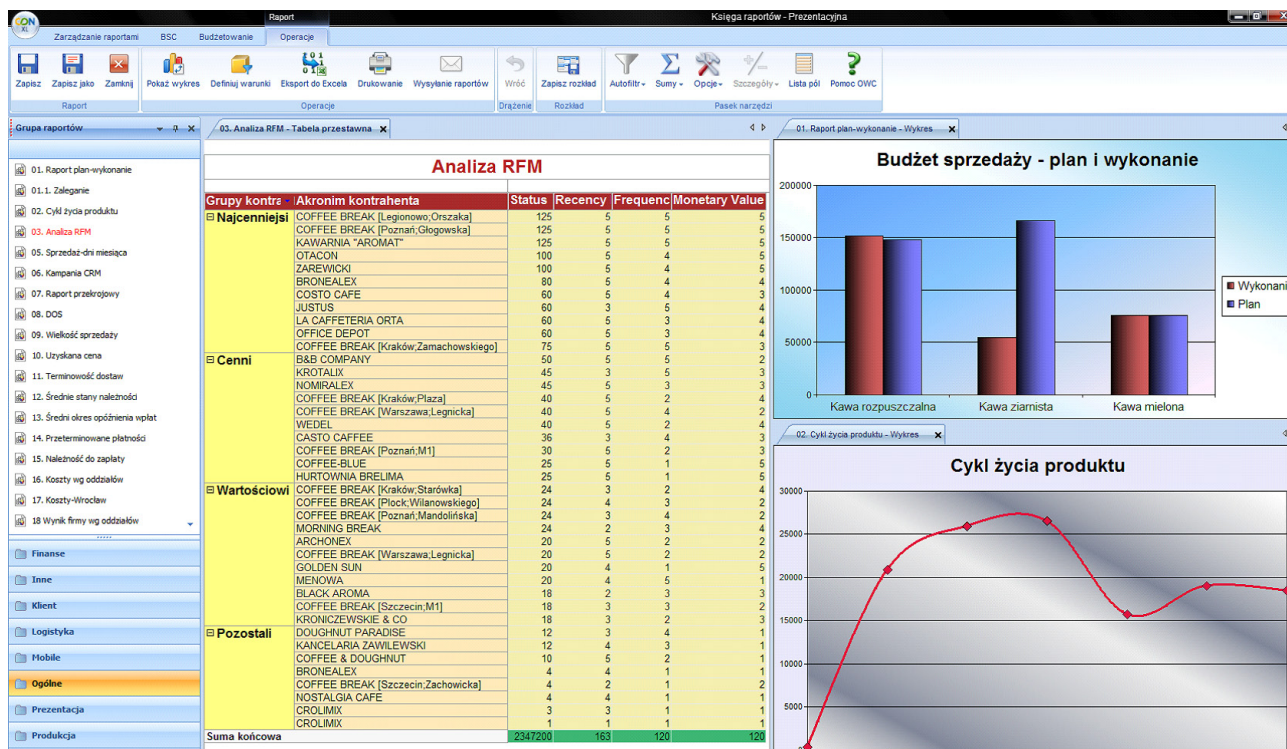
Raport
Księga raportów - Prezentacyjna
Zarządzanie raportami BSC Budżetowanie Operacje
Zapisz Zapisz jako Zamknij
Raport
Pokaż wykres Definiuj warunki Eksport do Excela Drukowanie Wysyłanie raportów
Operacje
Wróć
Drążenie
Zapisz rozkład
Rozkład
Autofiltr Sumy Opcje Szczegóły Lista pól Pomoc OWC
Pasek narzędzi

Grupa raportów
01. Raport plan-wykonanie
01.1. Zaleganie
02. Cykl życia produktu
03. Analiza RFM
05. Sprzedaż-dni miesiąca
06. Kampania CRM
07. Raport przekrojowy
08. DOS
09. Wielkość sprzedaży
10. Uzyskana cena
11. Terminowość dostaw
12. Średnie stany należności
13. Średni okres opóźnienia wpłat
14. Przeterminowane płatności
15. Należność do zapłaty
16. Koszty wg oddziałów
17. Koszty-Wrocław
18 Wynik firmy wg oddziałów
Finanse
Inne
Klient
Logistyka
Mobile
Ogólne
Prezentacja
Produkcja

03. Analiza RFM - Tabela przestawna

Analiza RFM

| Grupy kontra | Akronim kontrahenta | Status | Recency | Frequenc | Monetary Value |
|---|---|---|---|---|---|
| Najcenniejsi | COFFEE BREAK [Legionowo;Orszaka] | 125 | 5 | 5 | 5 |
| | COFFEE BREAK [Poznań;Głogowska] | 125 | 5 | 5 | 5 |
| | KAWARNIA "AROMAT" | 125 | 5 | 5 | 5 |
| | OTACON | 100 | 5 | 4 | 5 |
| | ZAREWICKI | 100 | 5 | 4 | 5 |
| | BRONEALEX | 80 | 5 | 4 | 4 |
| | COSTO CAFE | 60 | 5 | 4 | 3 |
| | JUSTUS | 60 | 3 | 5 | 4 |
| | LA CAFFETERIA ORTA | 60 | 5 | 3 | 4 |
| | OFFICE DEPOT | 60 | 5 | 3 | 4 |
| | COFFEE BREAK [Kraków;Zamachowskiego] | 75 | 5 | 5 | 3 |
| Cenni | B&B COMPANY | 50 | 5 | 5 | 2 |
| | KROTALIX | 45 | 3 | 5 | 3 |
| | NOMIRALEX | 45 | 5 | 3 | 3 |
| | COFFEE BREAK [Kraków;Plaza] | 40 | 5 | 2 | 4 |
| | COFFEE BREAK [Warszawa;Legnicka] | 40 | 5 | 4 | 2 |
| | WEDEL | 40 | 5 | 2 | 4 |
| | CASTO CAFFEE | 36 | 3 | 4 | 3 |
| | COFFEE BREAK [Poznań;M1] | 30 | 5 | 2 | 3 |
| | COFFEE-BLUE | 25 | 5 | 1 | 5 |
| | HURTOWNIA BRELIMA | 25 | 5 | 1 | 5 |
| Wartościowi | COFFEE BREAK [Kraków;Starówka] | 24 | 3 | 2 | 4 |
| | COFFEE BREAK [Płock;Wilanowskiego] | 24 | 4 | 3 | 2 |
| | COFFEE BREAK [Poznań;Mandolińska] | 24 | 3 | 4 | 2 |
| | MORNING BREAK | 24 | 2 | 3 | 4 |
| | ARCHONEX | 20 | 5 | 2 | 2 |
| | COFFEE BREAK [Warszawa;Legnicka] | 20 | 5 | 2 | 2 |
| | GOLDEN SUN | 20 | 4 | 1 | 5 |
| | MENOWA | 20 | 4 | 5 | 1 |
| | BLACK AROMA | 18 | 2 | 3 | 3 |
| | COFFEE BREAK [Szczecin;M1] | 18 | 3 | 3 | 2 |
| | KRONICZEWSKIE & CO | 18 | 3 | 2 | 3 |
| Pozostali | DOUGHNUT PARADISE | 12 | 3 | 4 | 1 |
| | KANCELARIA ZAWILEWSKI | 12 | 4 | 3 | 1 |
| | COFFEE & DOUGHNUT | 10 | 5 | 2 | 1 |
| | BRONEALEX | 4 | 4 | 1 | 1 |
| | COFFEE BREAK [Szczecin;Zachowicka] | 4 | 2 | 1 | 2 |
| | NOSTALGIA CAFE | 4 | 4 | 1 | 1 |
| | CROLIMIX | 3 | 3 | 1 | 1 |
| | CROLIMIX | 1 | 1 | 1 | 1 |
| Suma końcowa | | 2347200 | 163 | 120 | 120 |

01. Raport plan-wykonanie - Wykres
Budżet sprzedaży - plan i wykonanie
200000
150000
100000
50000
0
Kawa rozpuszczalna Kawa ziarnista Kawa mielona
Wykonani
Plan

02. Cykl życia produktu - Wykres
Cykl życia produktu
30000
25000
20000
15000
10000
5000